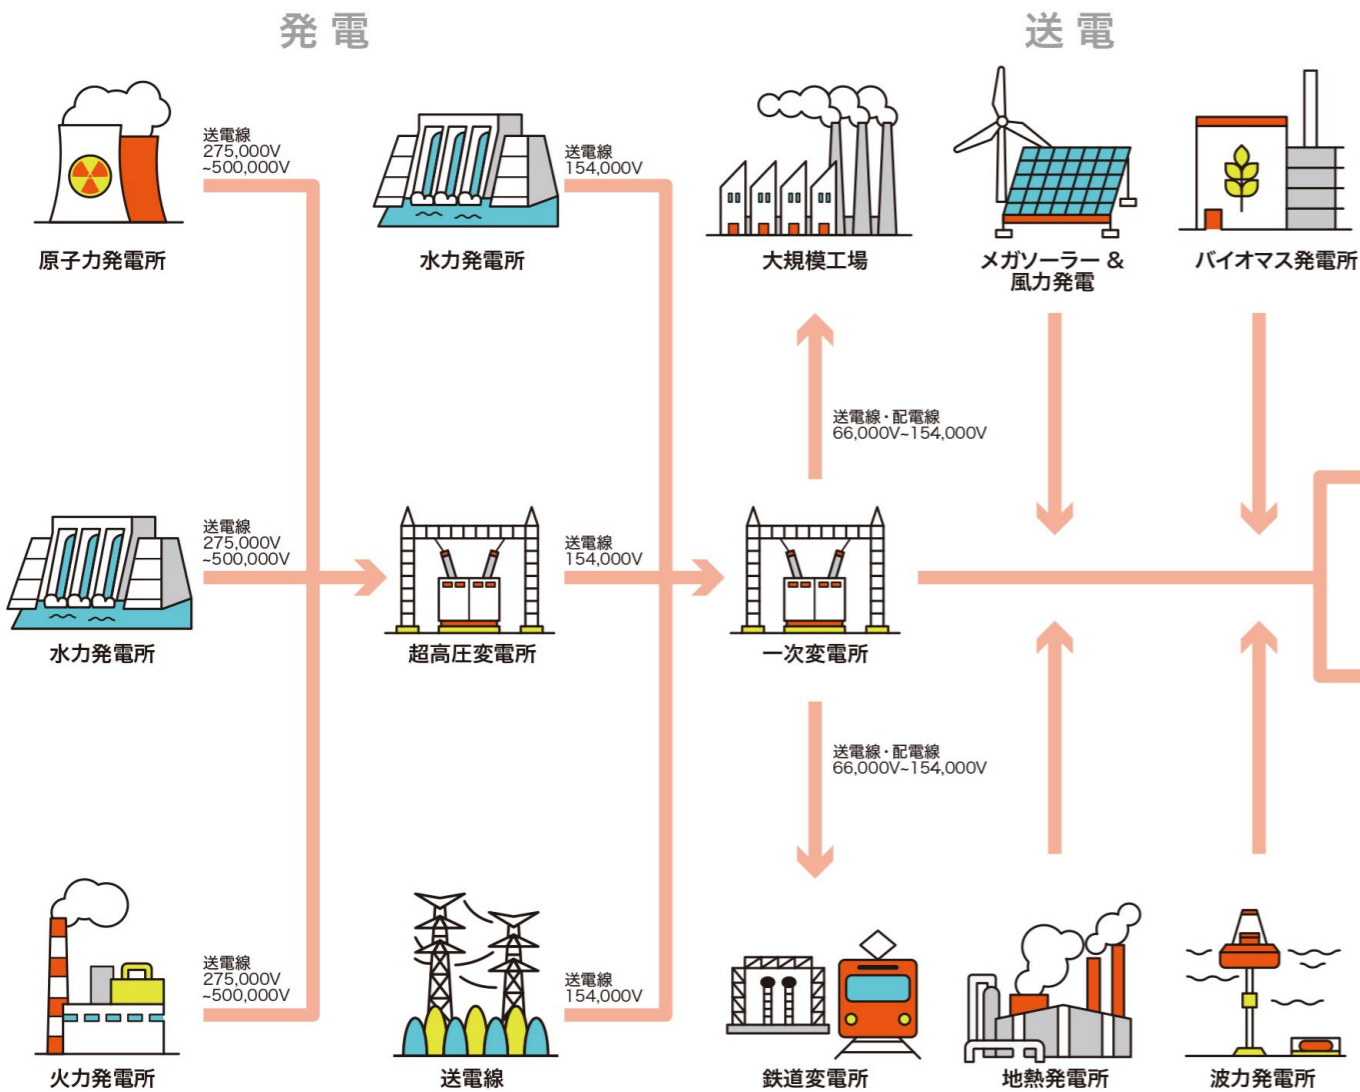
発電

送電

送電線
275,000V
~500,000V

原子力発電所

送電線
154,000V

水力発電所

大規模工場

メガソーラー &
風力発電

バイオマス発電所

送電線・配電線
66,000V~154,000V

送電線
275,000V
~500,000V

水力発電所

送電線
154,000V

超高圧変電所

一次変電所

送電線・配電線
66,000V~154,000V

送電線
275,000V
~500,000V

火力発電所

送電線
154,000V

送電線

鉄道変電所

地熱発電所

波力発電所